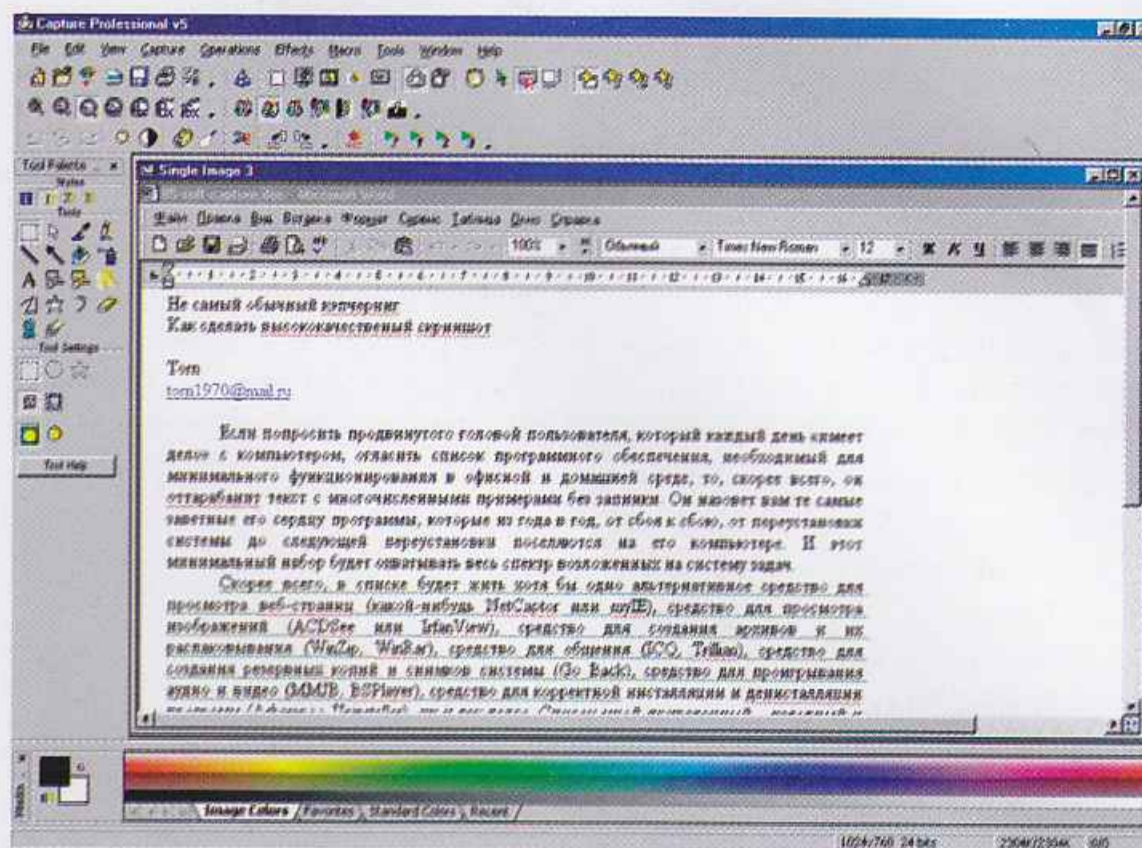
Capture Professional v5

File Edit View Capture Operations Effects Macro Tools Window Help

Tool Palette
Styles
Tools
Tool Settings
Tool Help

Single Image 3

Файл Правка Вид Вставка Формат Сервис Таблица Окно Справка

100% Обычный Times New Roman 12

Не самый обычный кэпчеринг
Как сделать высококачественный скриншот

Tom
tom1970@mail.ru

Если попросить продвинутого головой пользователя, который каждый день имеет дело с компьютером, огласить список программного обеспечения, необходимый для минимального функционирования в офисной и домашней среде, то, скорее всего, он оттарабанит текст с многочисленными примерами без запинки. Он назовет вам те самые заветные его сердцу программы, которые из года в год, от сбоя к сбою, от переустановки системы до следующей переустановки поселяются на его компьютере. И этот минимальный набор будет охватывать весь спектр возложенных на систему задач.

Скорее всего, в списке будет жить хотя бы одно альтернативное средство для просмотра веб-страниц (какой-нибудь NetCaptor или myIE), средство для просмотра изображений (ACDSee или IrfanView), средство для создания архивов и их распаковывания (WinZip, WinRar), средство для общения (ICQ, Trillian), средство для создания резервных копий и снимков системы (Go Back), средство для проигрывания аудио и видео (MMJB, BSPlayer), средство для корректной инсталляции и деинсталляции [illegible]

Image Colors / Favorites / Standard Colors / Recent

1024x768 24 bits